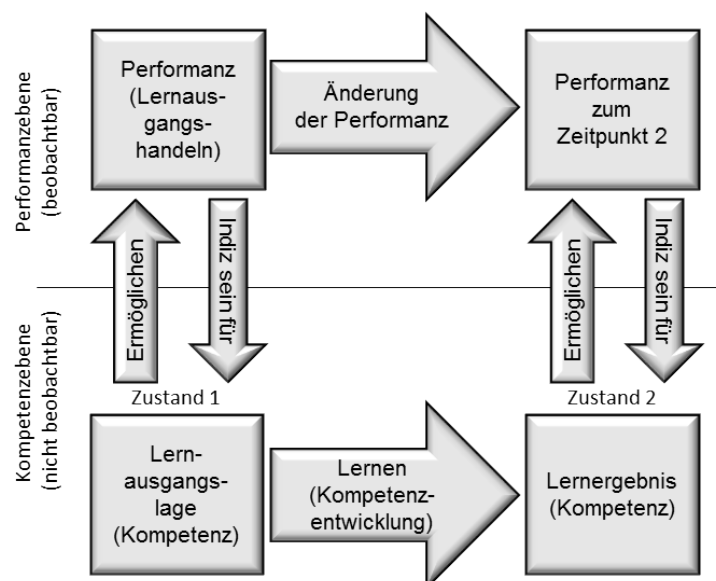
Performanzebene (beobachtbar)

Performanz (Lernausgangshandeln)

Änderung der Performanz

Performanz zum Zeitpunkt 2

Ermöglichen

Indiz sein für

Ermöglichen

Indiz sein für

Kompetenzebene (nicht beobachtbar)

Zustand 1

Zustand 2

Lernausgangslage (Kompetenz)

Lernen (Kompetenzentwicklung)

Lernergebnis (Kompetenz)